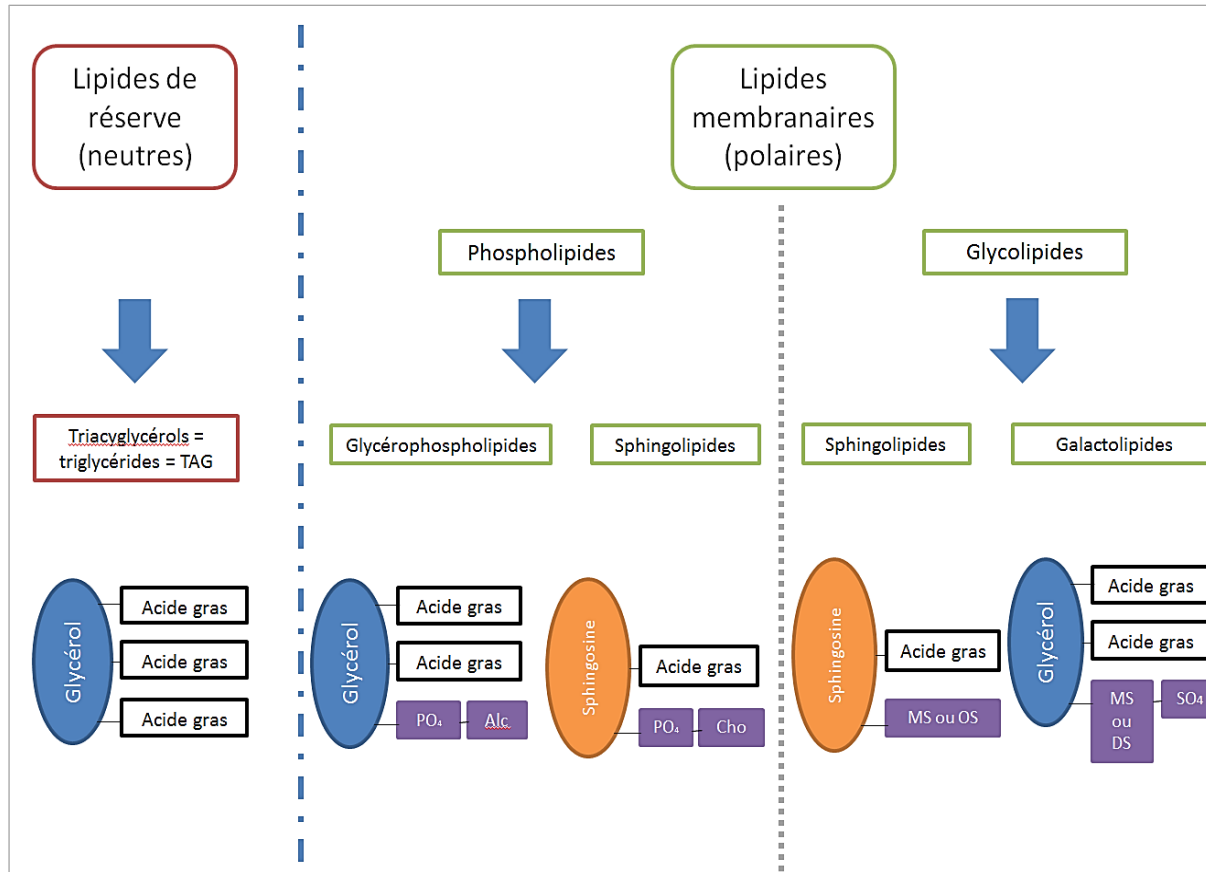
Lipides de réserve (neutres)

Lipides membranaires (polaires)

Phospholipides

Glycolipides

Triacyglycérols = triglycérides = TAG

Glycérophospholipides

Sphingolipides

Sphingolipides

Galactolipides

Glycérol

Acide gras

Acide gras

Acide gras

Glycérol

Acide gras

Acide gras

$PO_4$

Alc.

Sphingosine

Acide gras

$PO_4$

Cho

Sphingosine

Acide gras

MS ou OS

Glycérol

Acide gras

Acide gras

MS ou DS

$SO_4$